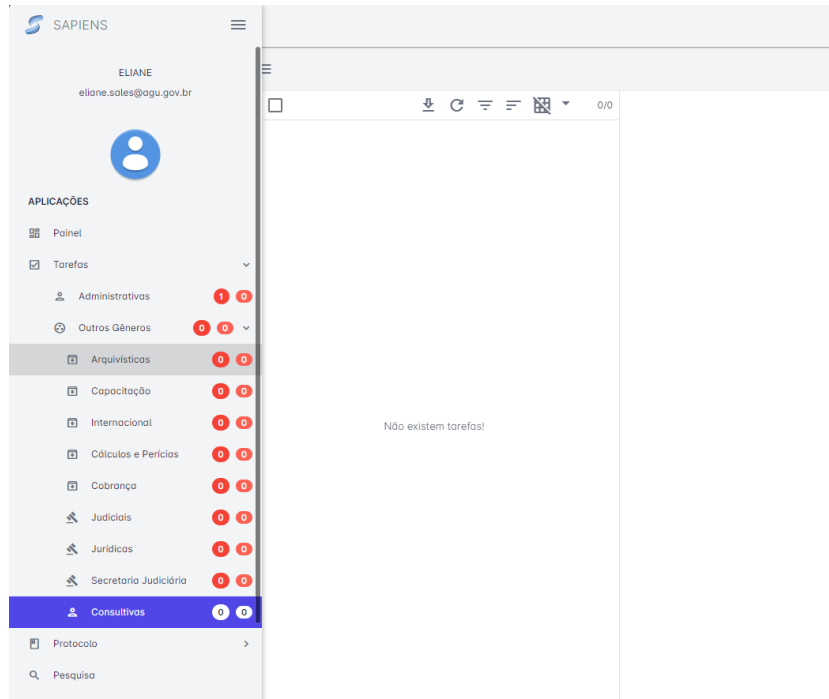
SAPIENS

ELIANE
eliane.sales@agu.gov.br

APLICAÇÕES
Painel
Tarefas
Administrativas 1 0
Outros Gêneros 0 0
Arquivísticas 0 0
Capacitação 0 0
Internacional 0 0
Cálculos e Perícias 0 0
Cobrança 0 0
Judiciais 0 0
Jurídicas 0 0
Secretaria Judiciária 0 0
Consultivas 0 0
Protocolo
Pesquisa

0/0

Não existem tarefas!